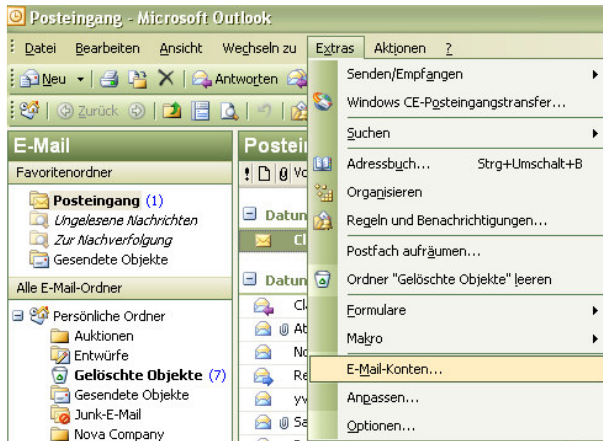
Posteingang - Microsoft Outlook

Datei Bearbeiten Ansicht Wechseln zu Extras Aktionen ?

Neu | Antworten

Zurück

E-Mail

Favoritenordner

Posteingang (1)
Ungelesene Nachrichten
Zur Nachverfolgung
Gesendete Objekte

Alle E-Mail-Ordner

Persönliche Ordner
Auktionen
Entwürfe
Gelöschte Objekte (7)
Gesendete Objekte
Junk-E-Mail
Nova Company

Postein

Datun
Cl
Datun
Cl
At
No
Re
yv
Sa

Senden/Empfangen
Windows CE-Posteingangstransfer...
Suchen
Adressbuch... Strg+Umschalt+B
Organisieren
Regeln und Benachrichtigungen...
Postfach aufräumen...
Ordner "Gelöschte Objekte" leeren
Formulare
Makro
E-Mail-Konten...
Anpassen...
Optionen...